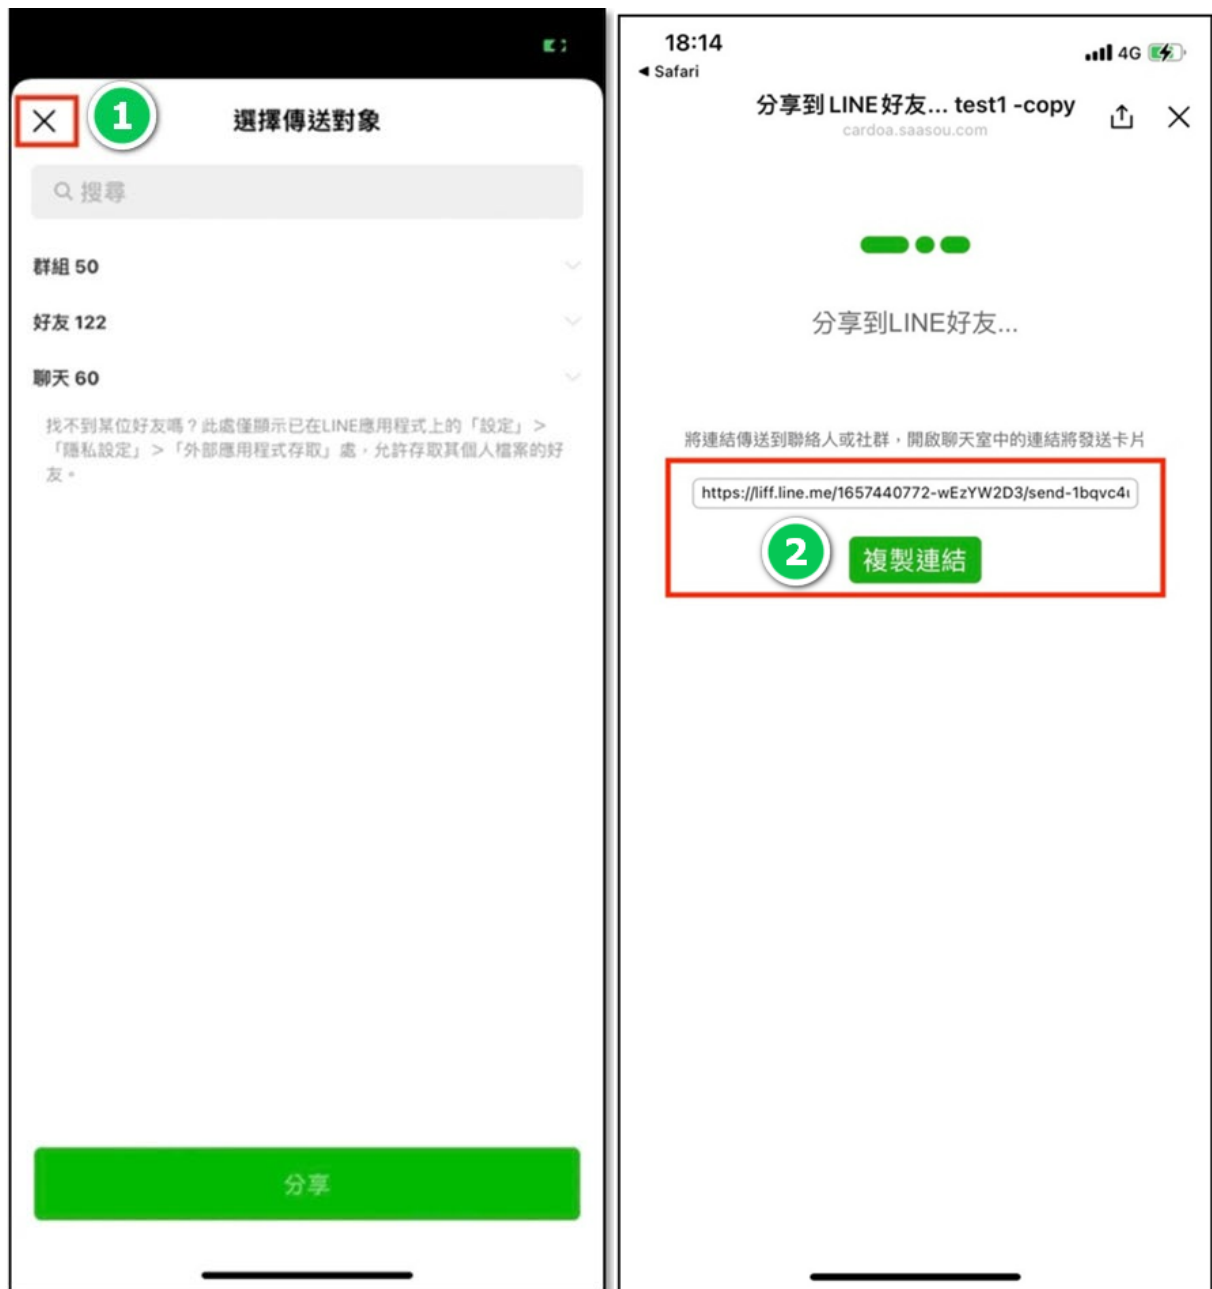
1
選擇傳送對象

搜尋

群組 50

好友 122

聊天 60

找不到某位好友嗎？此處僅顯示已在LINE應用程式上的「設定」>「隱私設定」>「外部應用程式存取」處，允許存取其個人檔案的好友。

分享

18:14
◂ Safari
4G

分享到 LINE 好友... test1 -copy
cardoa.saasou.com

分享到LINE好友...

將連結傳送到聯絡人或社群，開啟聊天室中的連結將發送卡片

https://liff.line.me/1657440772-wEzYW2D3/send-1bqvc4

2
複製連結